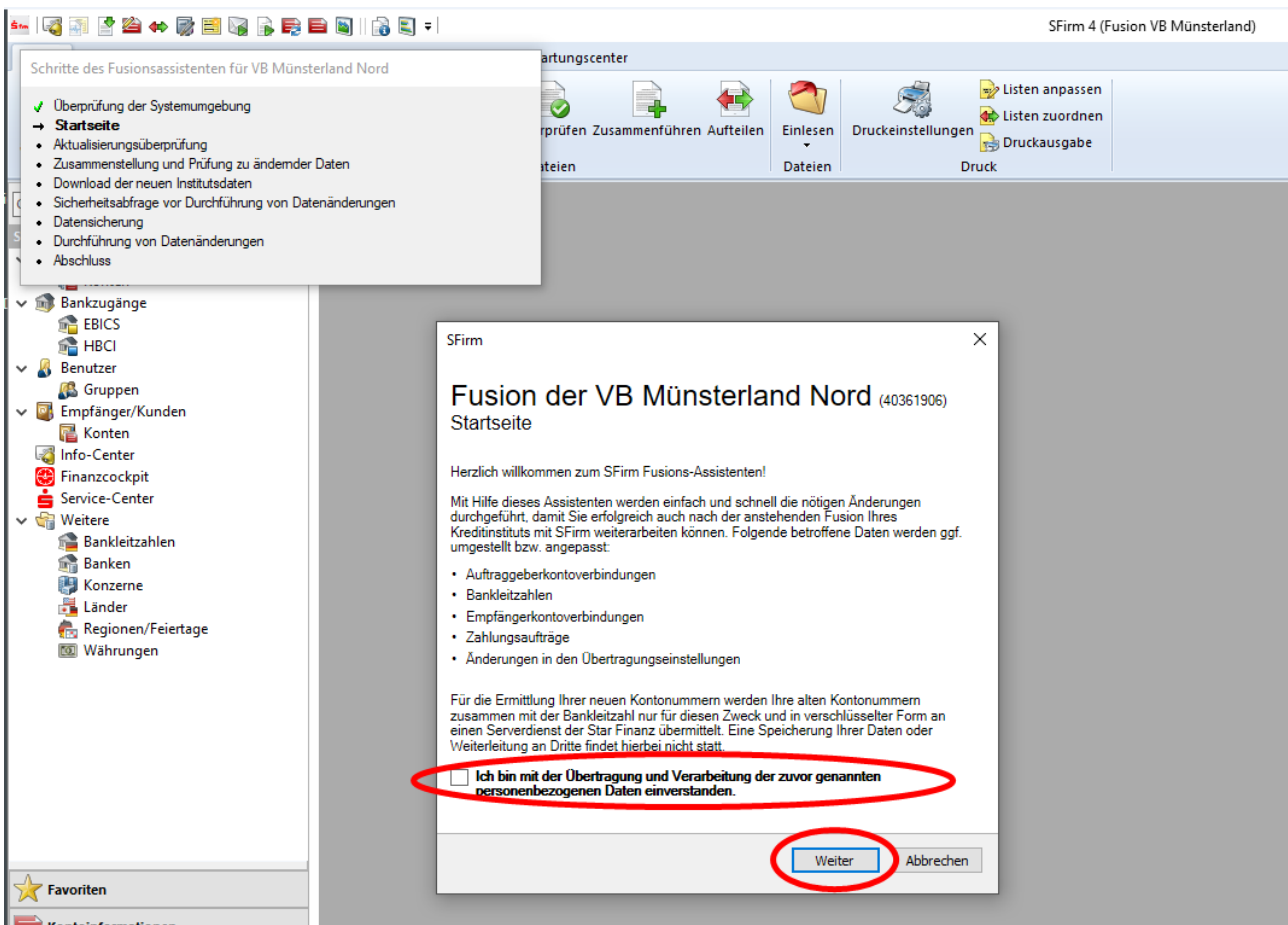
SFirm 4 (Fusion VB Münsterland)

Schritte des Fusionsassistenten für VB Münsterland Nord

✓ Überprüfung der Systemumgebung
→ Startseite
• Aktualisierungsüberprüfung
• Zusammenstellung und Prüfung zu ändernder Daten
• Download der neuen Institutsdaten
• Sicherheitsabfrage vor Durchführung von Datenänderungen
• Datensicherung
• Durchführung von Datenänderungen
• Abschluss

artungscenter

rprüfen Zusammenführen Aufteilen
ateien

Einlesen
Dateien

Druckeinstellungen
Listen anpassen
Listen zuordnen
Druckausgabe
Druck

Bankzugänge
EBICS
HBCI
Benutzer
Gruppen
Empfänger/Kunden
Konten
Info-Center
Finanzcockpit
Service-Center
Weitere
Bankleitzahlen
Banken
Konzerne
Länder
Regionen/Feiertage
Währungen

Favoriten

SFirm

Fusion der VB Münsterland Nord (40361906)
Startseite

Herzlich willkommen zum SFirm Fusions-Assistenten!

Mit Hilfe dieses Assistenten werden einfach und schnell die nötigen Änderungen durchgeführt, damit Sie erfolgreich auch nach der anstehenden Fusion Ihres Kreditinstituts mit SFirm weiterarbeiten können. Folgende betroffene Daten werden ggf. umgestellt bzw. angepasst:

• Auftraggeberkontoverbindungen
• Bankleitzahlen
• Empfängerkontoverbindungen
• Zahlungsaufträge
• Änderungen in den Übertragungseinstellungen

Für die Ermittlung Ihrer neuen Kontonummern werden Ihre alten Kontonummern zusammen mit der Bankleitzahl nur für diesen Zweck und in verschlüsselter Form an einen Serverdienst der Star Finanz übermittelt. Eine Speicherung Ihrer Daten oder Weiterleitung an Dritte findet hierbei nicht statt.

Ich bin mit der Übertragung und Verarbeitung der zuvor genannten personenbezogenen Daten einverstanden.

Weiter
Abbrechen